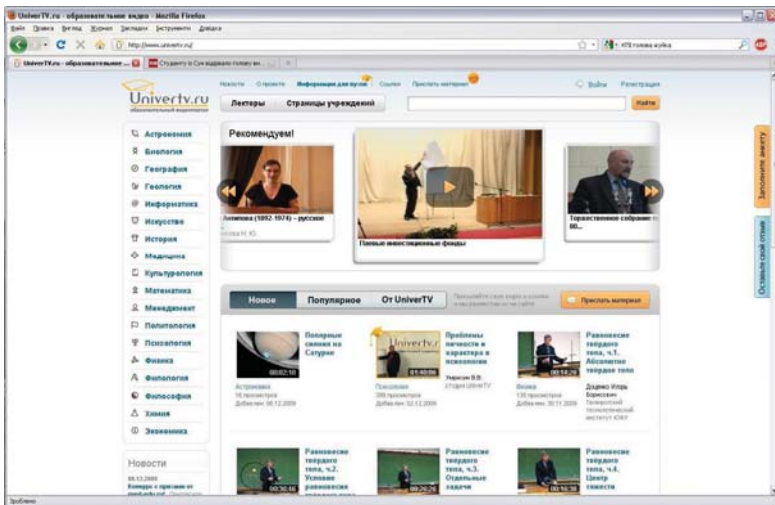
UniverTV.ru - образовательные видео - Mozilla Firefox
Файл Правка Вид Журнал Закладки Инструменты Справка
http://www.univertv.ru/
КПБ голова жука
UniverTV.ru - образовательные ... Студенту в Сочи задавало голову ан...

Новости О проекте Информация для вузов Ссылки Прислать материал Войти Регистрация
Univertv.ru
образовательный видеопортал
Лекторы Страницы учреждений
Найти

Астрономия
Биология
География
Геология
Информатика
Искусство
История
Медицина
Культурология
Математика
Менеджмент
Политология
Психология
Физика
Филология
Философия
Химия
Экономика

Новости
08.12.2009
Конкурс к призам от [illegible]

Рекомендуем!
Ахматова (1892-1974) - русская
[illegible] Н. Ю.
Паевые инвестиционные фонды
Торжественное собрание ... 60...

Новое Популярное От UniverTV
Прислать материал

Полярные сияния на Сатурне
00:02:18
Астрономия
16 просмотров
Добавлен: 08.12.2009

Проблемы личности и характера в психологии
01:40:00
Уваров В.В.
студия UniverTV
Психология
399 просмотров
Добавлен: 02.12.2009

Равновесие твердого тела, ч.1. Абсолютно твердое тело
00:14:28
Физика
120 просмотров
Добавлен: 30.11.2009
Доценко Игорь Борисович
Тюменский технологический институт ЮКИ

Равновесие твердого тела, ч.2. Условие равновесия твердого тела
00:30:46

Равновесие твердого тела, ч.3. Отдельные задачи
00:20:24

Равновесие твердого тела, ч.4. Центр тяжести
00:16:35

Заполнить анкету
Оставить свой отзыв
Готово